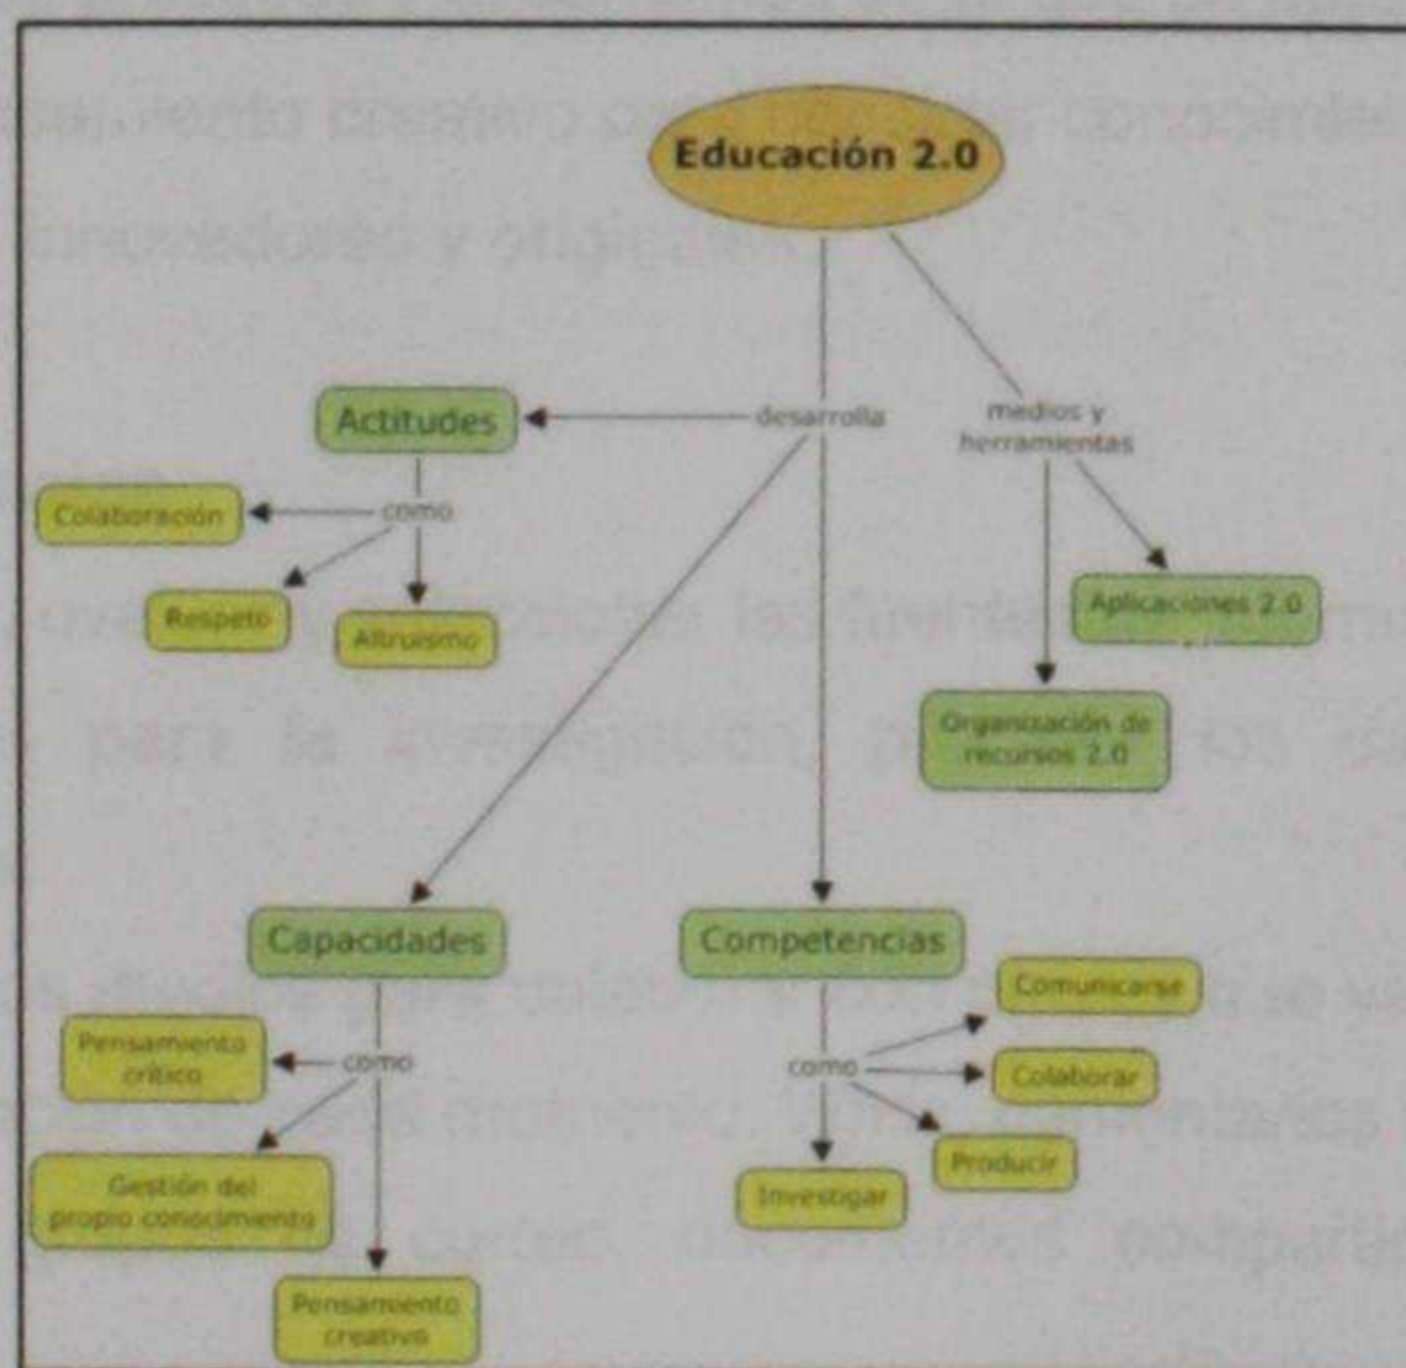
Educación 2.0

desarrolla

medios y herramientas

Actitudes

como

Colaboración

Respeto

Altruismo

Aplicaciones 2.0

Organización de recursos 2.0

Capacidades

como

Pensamiento crítico

Gestión del propio conocimiento

Pensamiento creativo

Competencias

como

Comunicarse

Colaborar

Producir

Investigar